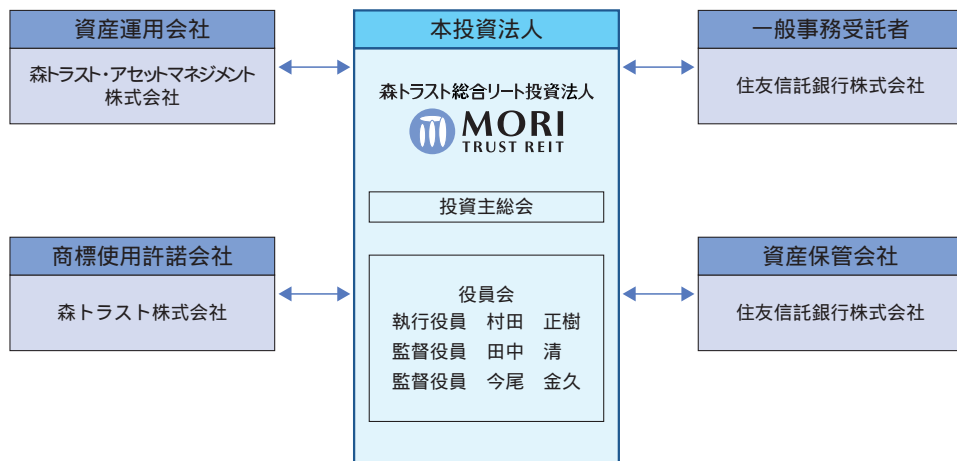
資産運用会社

森トラスト・アセットマネジメント株式会社

本投資法人

森トラスト総合リート投資法人

MORI TRUST REIT

投資主総会

役員会
執行役員　村田　正樹
監督役員　田中　清
監督役員　今尾　金久

一般事務受託者

住友信託銀行株式会社

商標使用許諾会社

森トラスト株式会社

資産保管会社

住友信託銀行株式会社